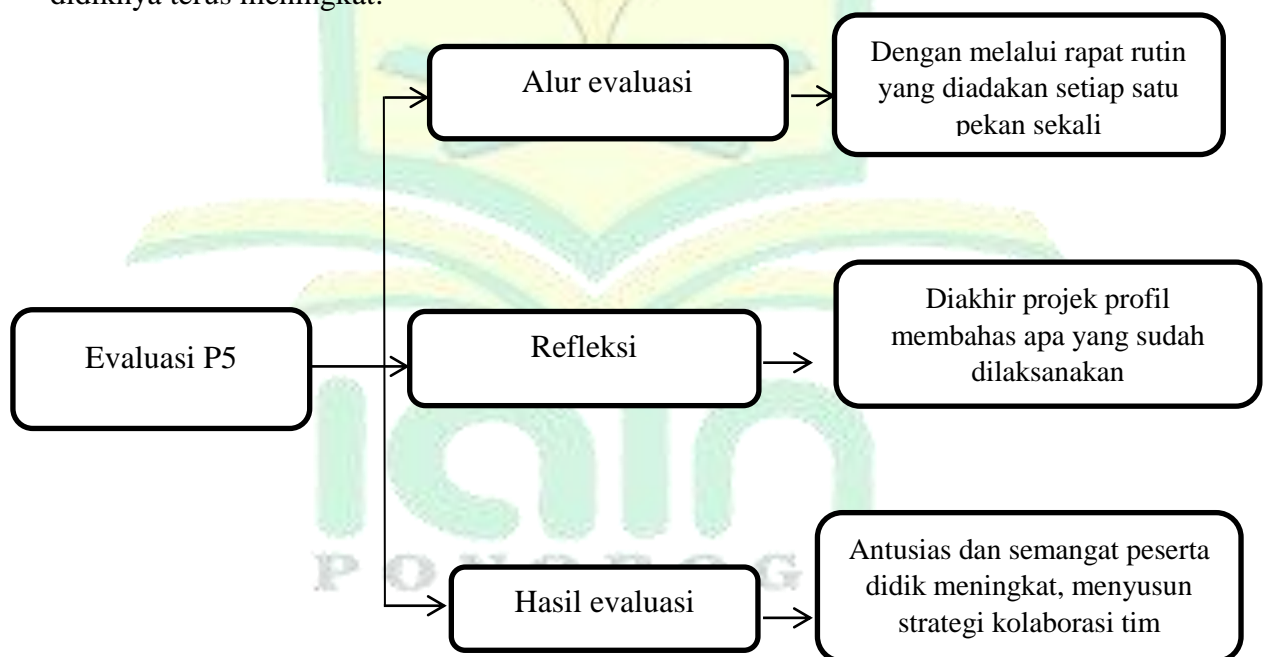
didiknya terus meningkat.

Alur evaluasi

Dengan melalui rapat rutin yang diadakan setiap satu pekan sekali

Evaluasi P5

Refleksi

Diakhir projek profil membahas apa yang sudah dilaksanakan

PONOROGO

Hasil evaluasi

Antusias dan semangat peserta didik meningkat, menyusun strategi kolaborasi tim